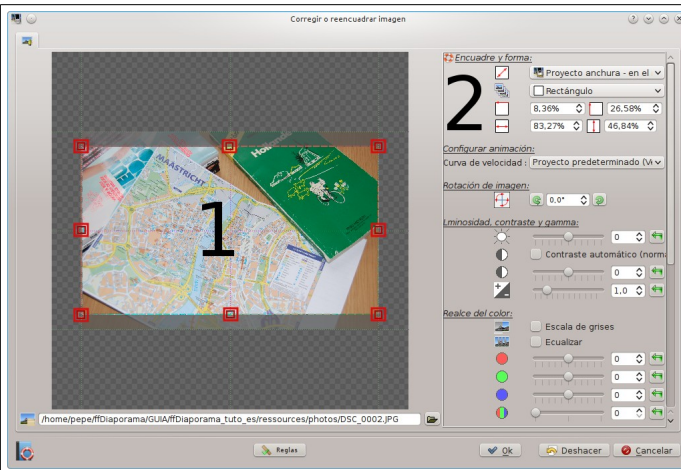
Corregir o reencuadrar imagen

MAASTRICHT

1

2

Encuadre y forma:

Proyecto anchura - en el

Rectángulo

8,36%

26,58%

83,27%

46,84%

Configurar animación:

Curva de velocidad : Proyecto predeterminado (Vi

Rotación de imagen:

0,0°

Lminosidad, contraste y gamma:

0

Contraste automático (norma

0

1,0

Realce del color:

Escala de grises

Ecualizar

0

0

0

0

/home/pepe/ffDiaporama/GUIA/ffDiaporama_tuto_es/ressources/photos/DSC_0002.JPG

Reglas

Ok

Deshacer

Cancelar